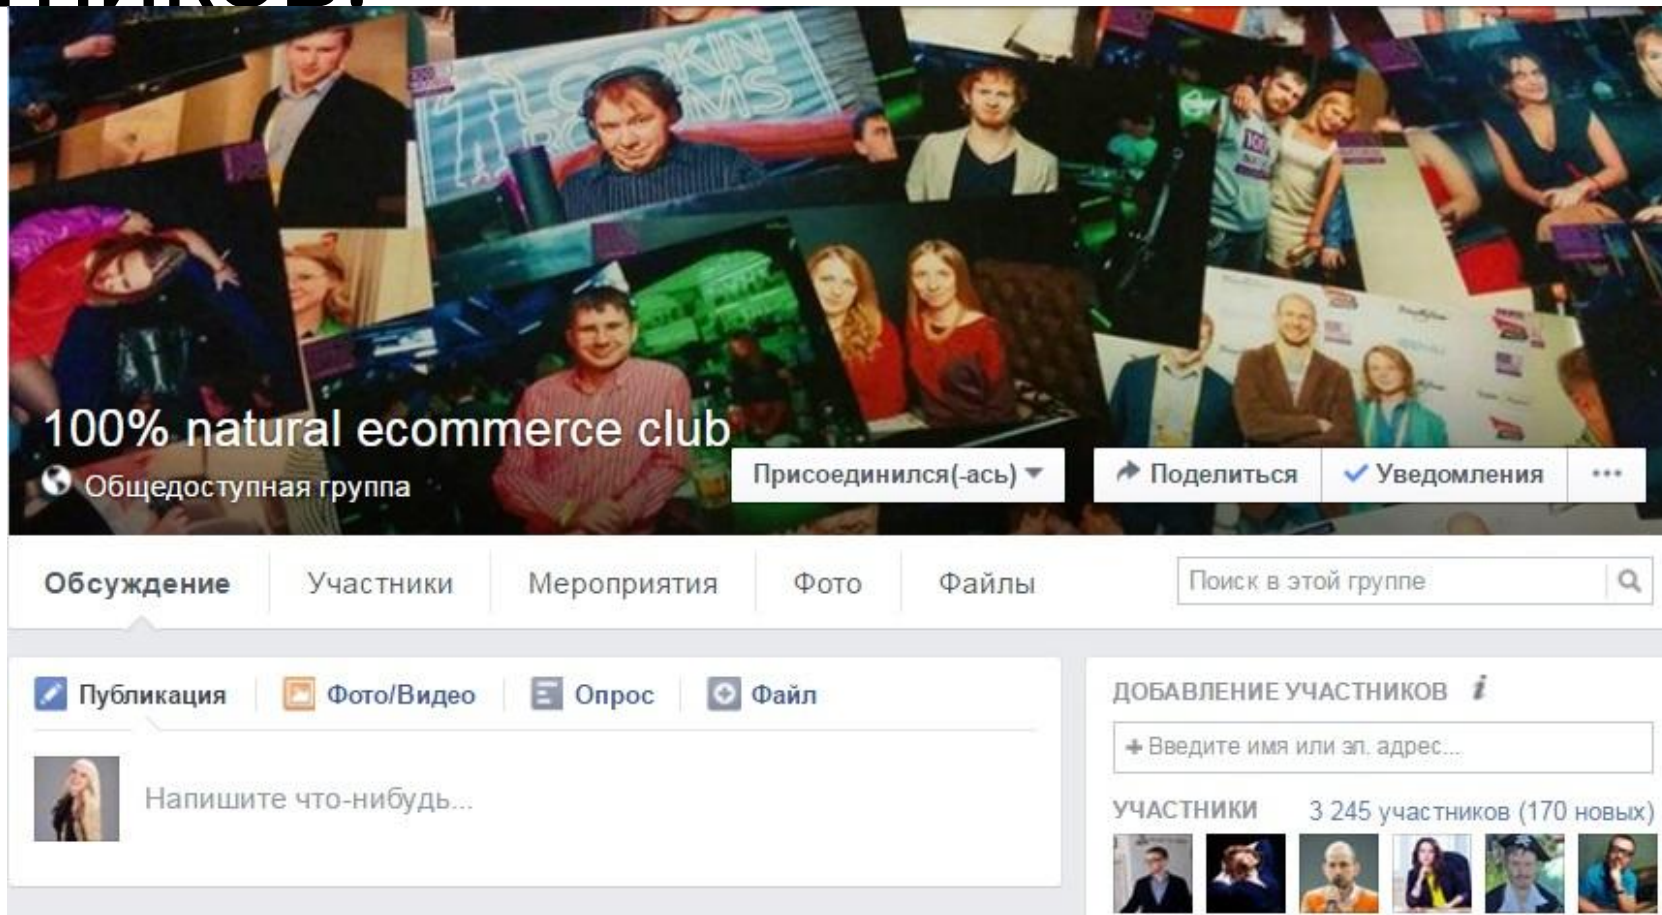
100% natural ecommerce club
Общедоступная группа

Присоединился(-ась) ▾
Поделиться
✓ Уведомления
•••

Обсуждение
Участники
Мероприятия
Фото
Файлы
Поиск в этой группе

Публикация
Фото/Видео
Опрос
Файл

Напишите что-нибудь...

ДОБАВЛЕНИЕ УЧАСТНИКОВ
+ Введите имя или эл. адрес...

УЧАСТНИКИ 3 245 участников (170 новых)